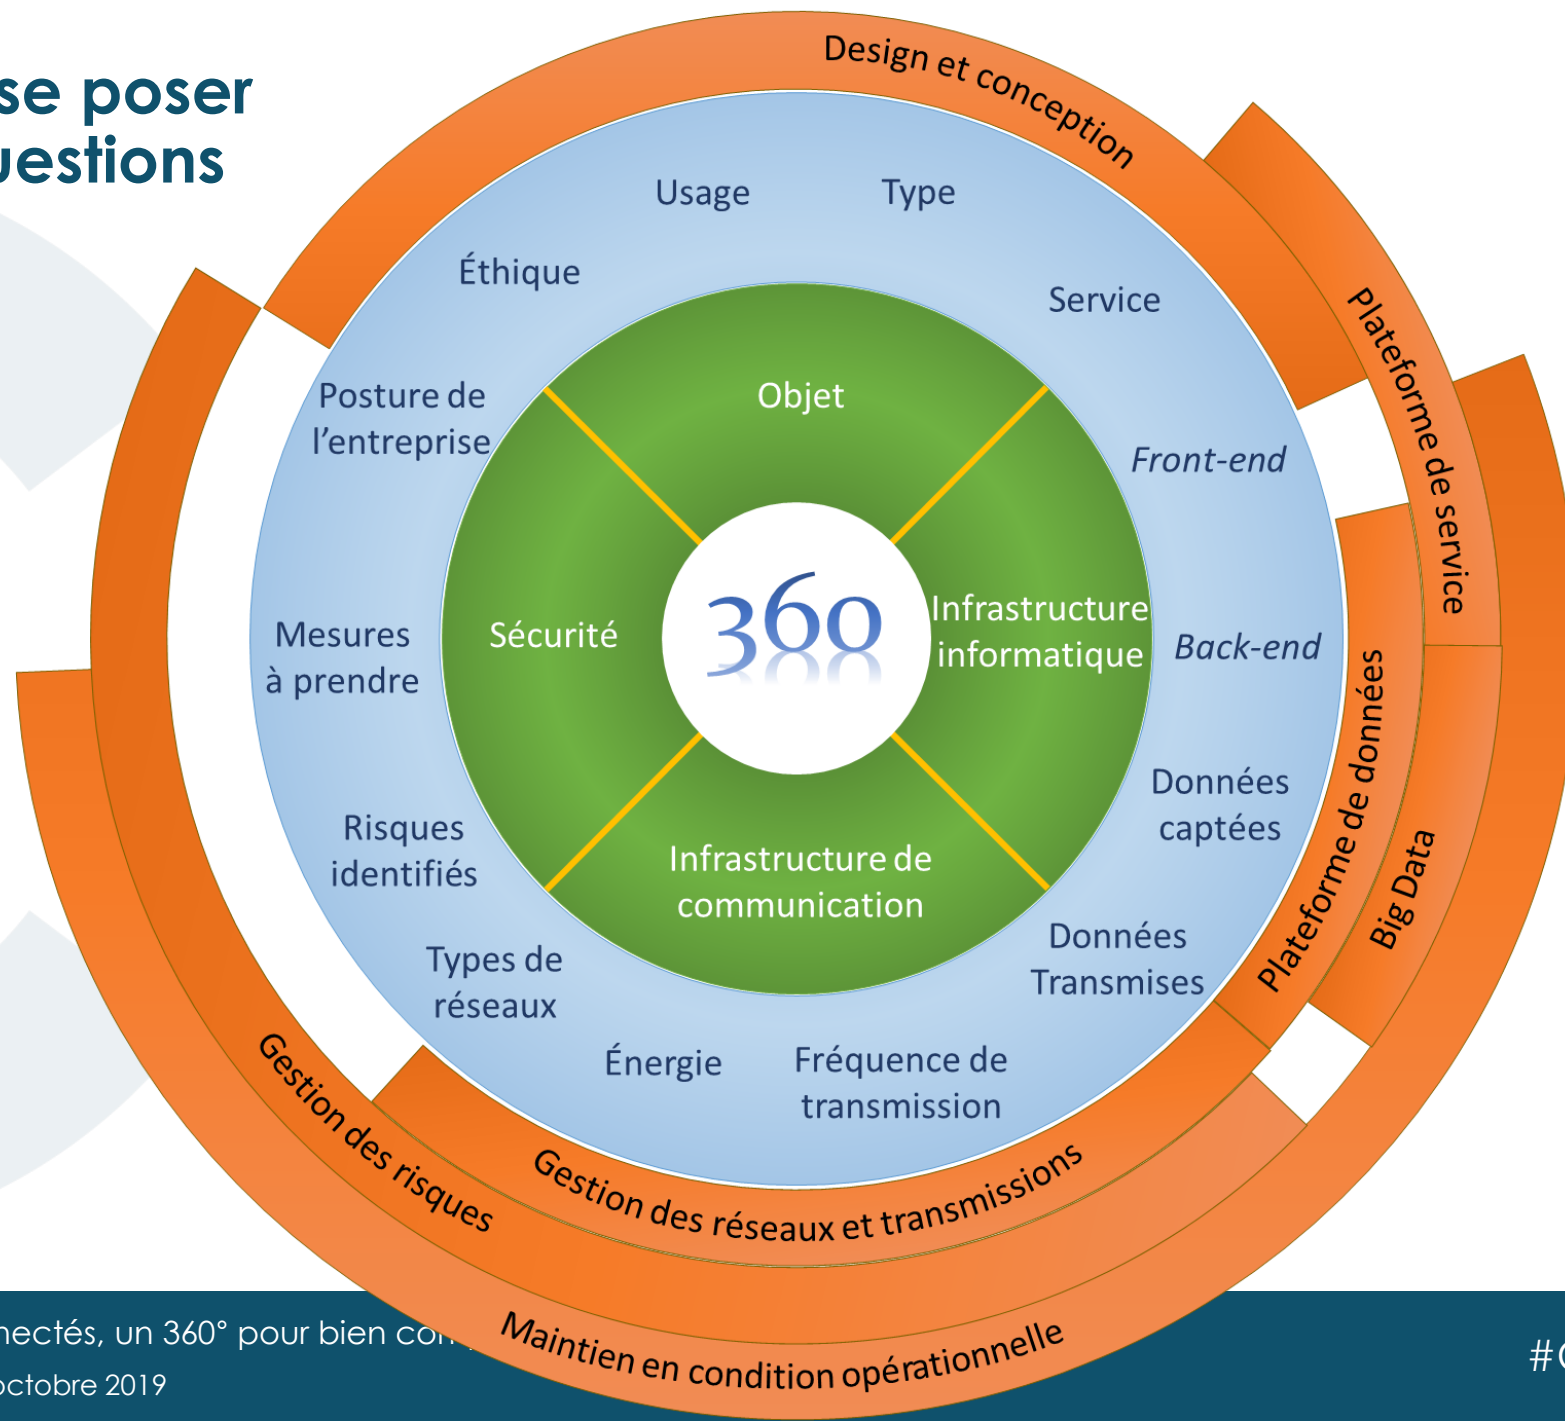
se poser
uestions

Design et conception

Plateforme de service

Usage

Type

Éthique

Service

Posture de l'entreprise

Objet

Front-end

Sécurité

360

Infrastructure informatique

Back-end

Mesures à prendre

Plateforme de données

Big Data

Données captées

Risques identifiés

Infrastructure de communication

Données Transmises

Types de réseaux

Énergie

Fréquence de transmission

Gestion des risques

Gestion des réseaux et transmissions

Maintien en condition opérationnelle

nectés, un 360° pour bien co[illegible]

octobre 2019

#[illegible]